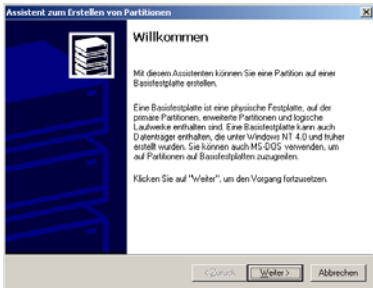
Assistent zum Erstellen von Partitionen

Willkommen

Mit diesem Assistenten können Sie eine Partition auf einer Basisfestplatte erstellen.

Eine Basisfestplatte ist eine physische Festplatte, auf der primäre Partitionen, erweiterte Partitionen und logische Laufwerke enthalten sind. Eine Basisfestplatte kann auch Datenträger enthalten, die unter Windows NT 4.0 und früher erstellt wurden. Sie können auch MS-DOS verwenden, um auf Partitionen auf Basisfestplatten zuzugreifen.

Klicken Sie auf "Weiter", um den Vorgang fortzusetzen.

< Zurück | Weiter > | Abbrechen